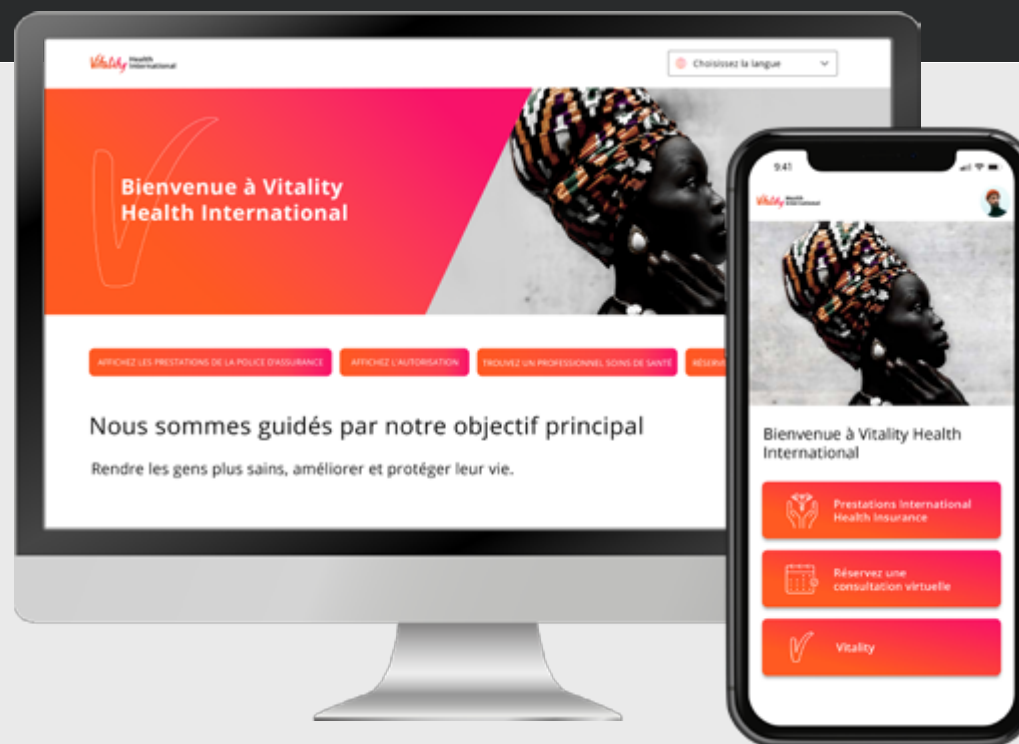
Vitality Health International

Choisissez la langue

Bienvenue à Vitality Health International

AFFICHEZ LES PRESTATIONS DE LA POLICE D'ASSURANCE

AFFICHEZ L'AUTORISATION

TROUVEZ UN PROFESSIONNEL SOINS DE SANTÉ

RÉSERV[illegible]

Nous sommes guidés par notre objectif principal

Rendre les gens plus sains, améliorer et protéger leur vie.

9:41

Vitality Health International

Bienvenue à Vitality Health International

Prestations International Health Insurance

Réservez une consultation virtuelle

Vitality